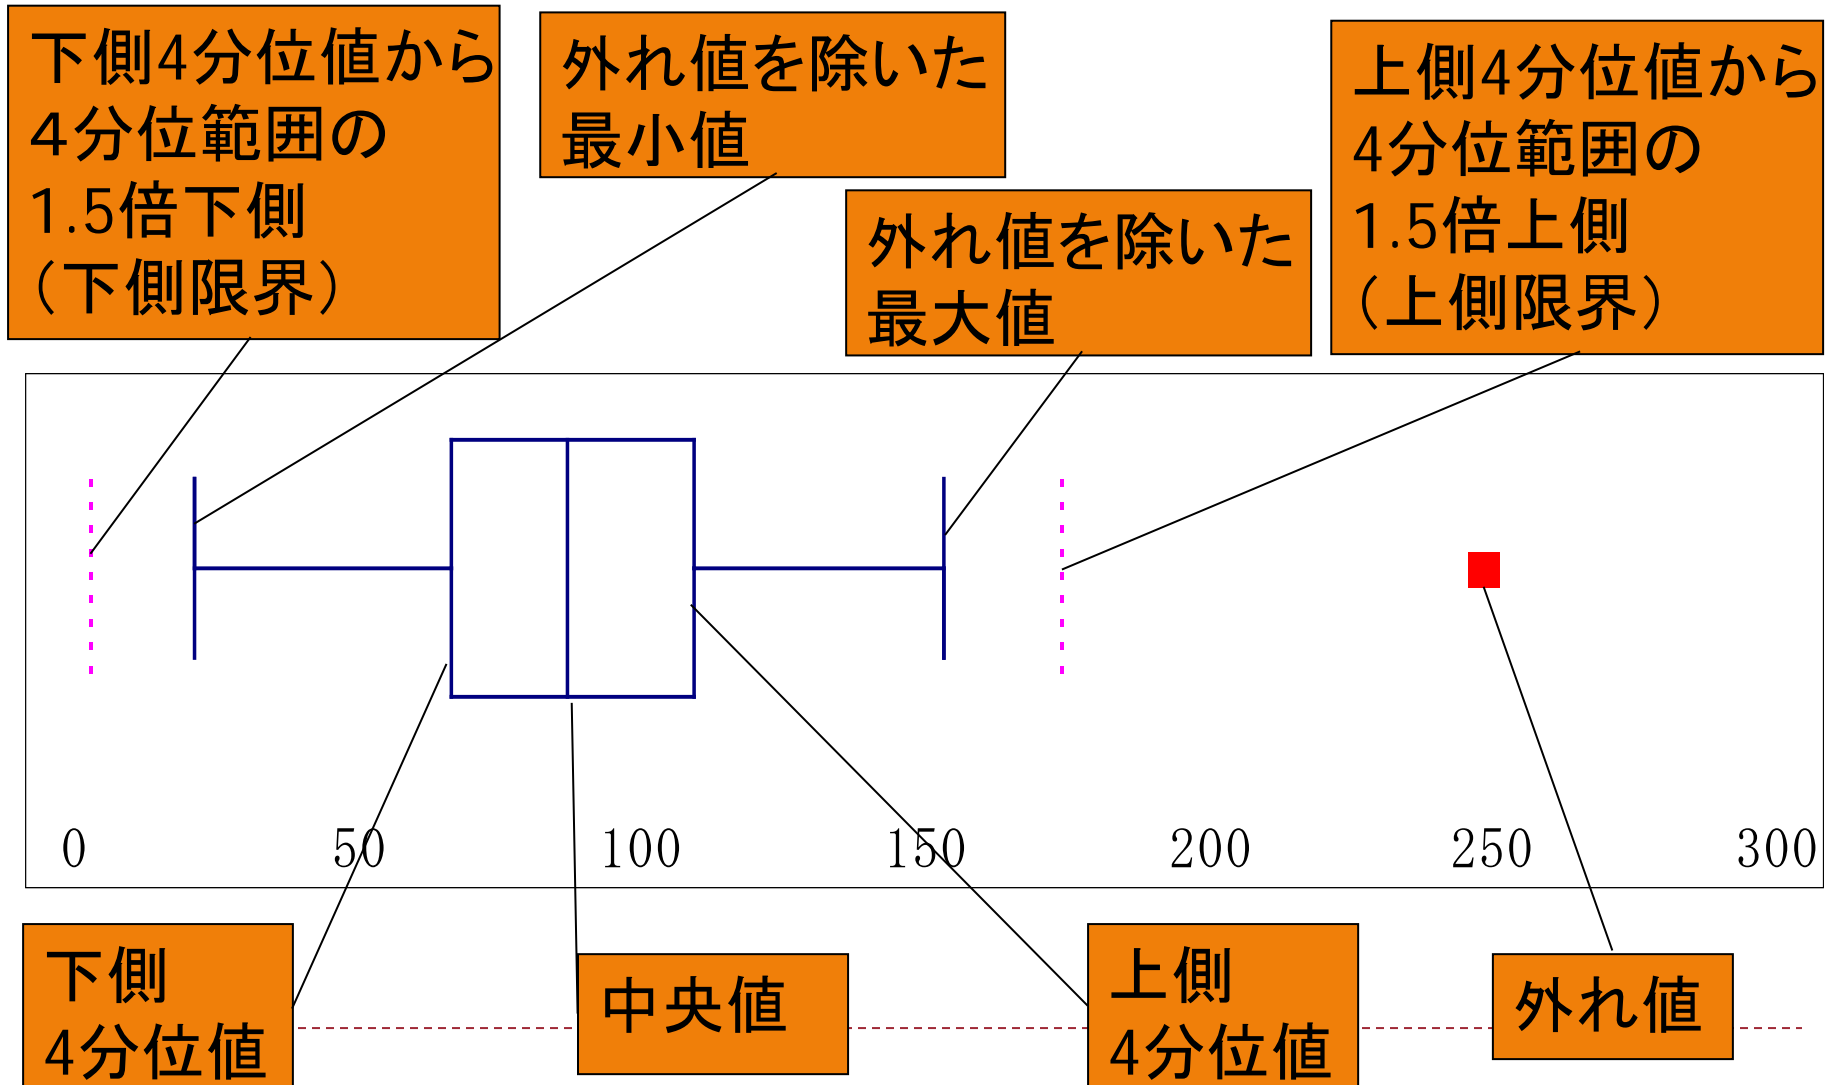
下側4分位値から4分位範囲の1.5倍下側（下側限界）

外れ値を除いた最小値

外れ値を除いた最大値

上側4分位値から4分位範囲の1.5倍上側（上側限界）

0 50 100 150 200 250 300

下側4分位値

中央値

上側4分位値

外れ値